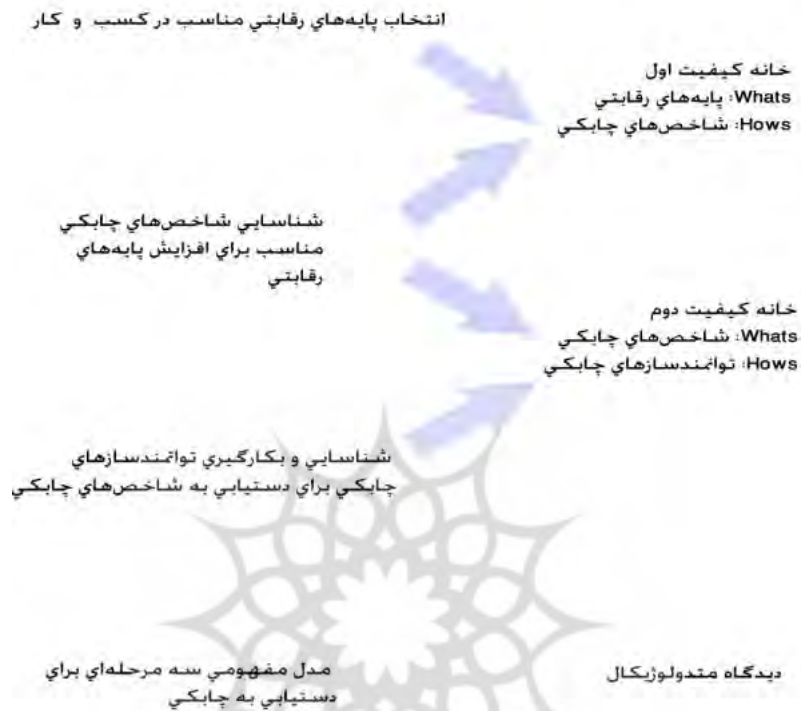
انتخاب پايه‌هاي رقابتي مناسب در كسب و كار

خانه كيفيت اول
Whats: پايه‌هاي رقابتي
Hows: شاخص‌هاي چابكي

شناسايي شاخص‌هاي چابكي مناسب براي افزايش پايه‌هاي رقابتي

خانه كيفيت دوم
Whats: شاخص‌هاي چابكي
Hows: توانمندسازهاي چابكي

شناسايي و بكارگيري توانمندسازهاي چابكي براي دستيابي به شاخص‌هاي چابكي

مدل مفهومي سه مرحله‌اي براي دستيابي به چابكي

ديدگاه متدولوژيكال